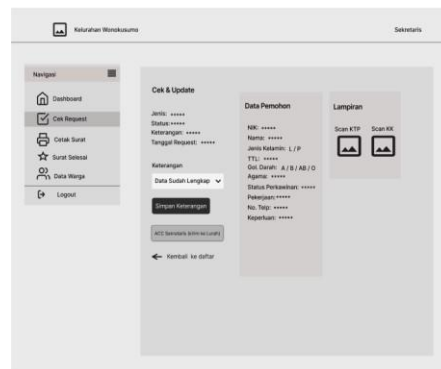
Kelurahan Wonokusumo

Sekretaris

Navigasi

Dashboard

Cek Request

Cetak Surat

Surat Selesai

Data Warga

Logout

Cek & Update

Jenis: *****
Status: *****
Keterangan: *****
Tanggal Request: *****

Keterangan

Data Sudah Lengkap

Simpan Keterangan

ACC Sekretaris (kirim ke Lurah)

Kembali ke daftar

Data Pemohon

NIK: *****
Nama: *****
Jenis Kelamin: L / P
TTL: *****
Gol. Darah: A / B / AB / O
Agama: *****
Status Perkawinan: *****
Pekerjaan: *****
No. Telp: *****
Keperluan: *****

Lampiran

Scan KTP

Scan KK